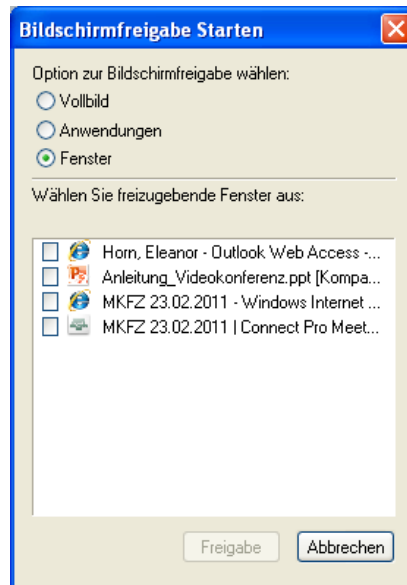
Bildschirmfreigabe Starten

Option zur Bildschirmfreigabe wählen:
Vollbild
Anwendungen
Fenster

Wählen Sie freizugebende Fenster aus:

Horn, Eleanor - Outlook Web Access -...
Anleitung_Videokonferenz.ppt [Kompa...
MKFZ 23.02.2011 - Windows Internet ...
MKFZ 23.02.2011 | Connect Pro Meet...

Freigabe
Abbrechen